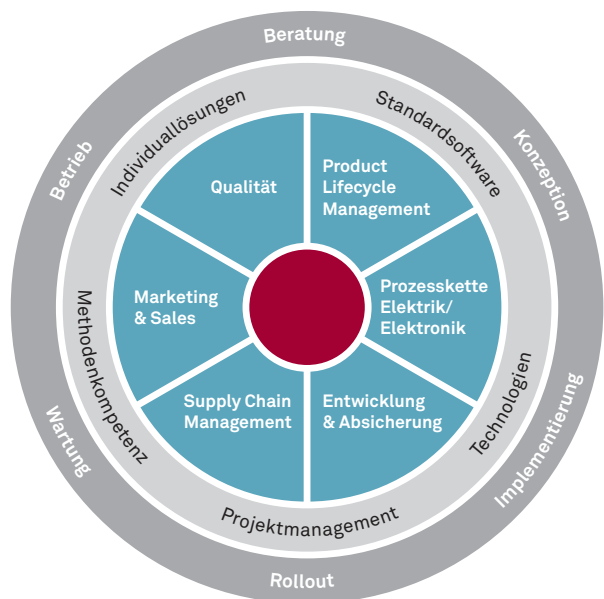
Beratung

Konzeption

Implementierung

Rollout

Wartung

Betrieb

Individuallösungen

Standardsoftware

Technologien

Projektmanagement

Methodenkompetenz

Qualität

Product Lifecycle Management

Prozesskette Elektrik/ Elektronik

Entwicklung & Absicherung

Supply Chain Management

Marketing & Sales